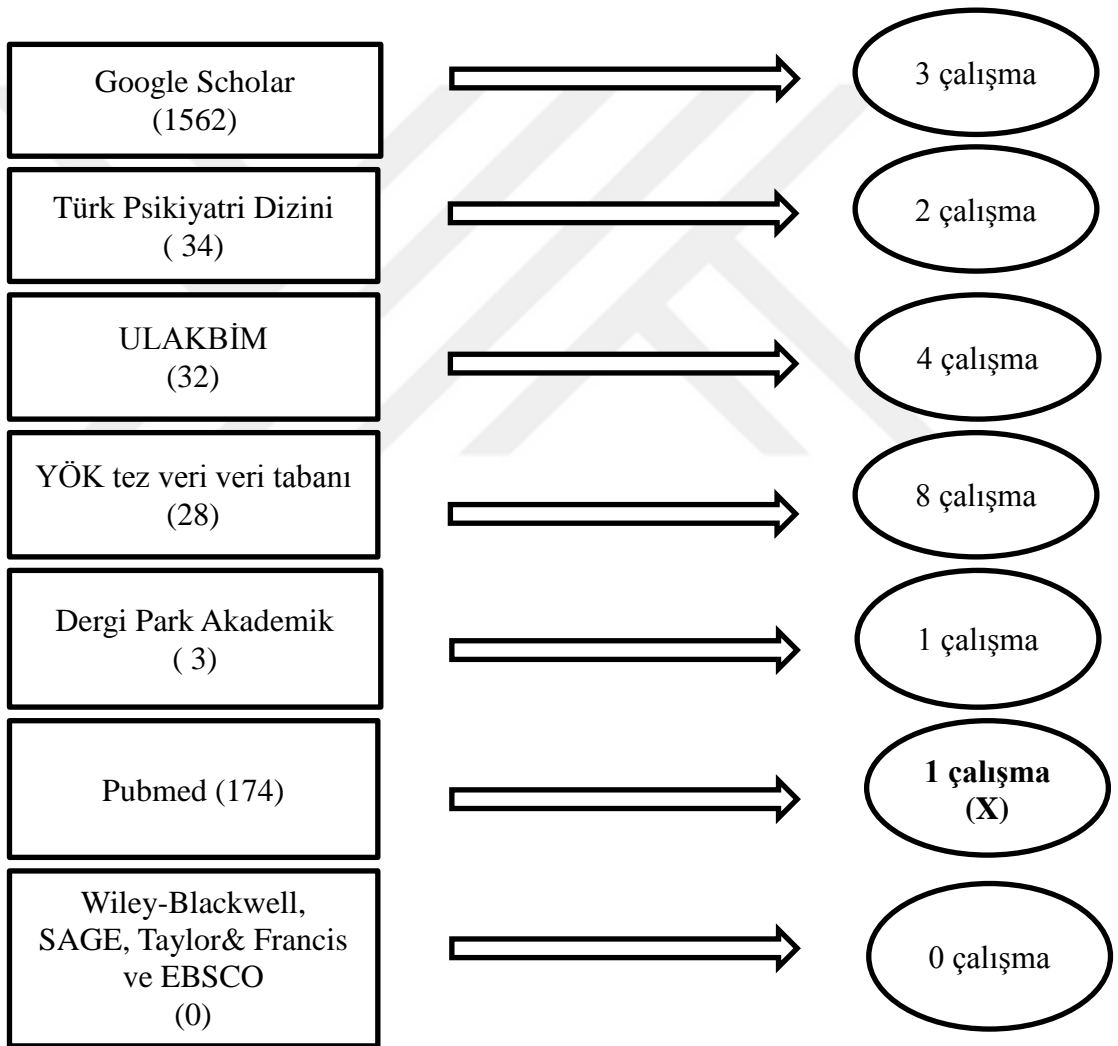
Google Scholar
(1562)

3 çalışma

Türk Psikiyatri Dizini
( 34)

2 çalışma

ULAKBİM
(32)

4 çalışma

YÖK tez veri veri tabanı
(28)

8 çalışma

Dergi Park Akademik
( 3)

1 çalışma

Pubmed (174)

**1 çalışma (X)**

Wiley-Blackwell, SAGE, Taylor& Francis ve EBSCO
(0)

0 çalışma